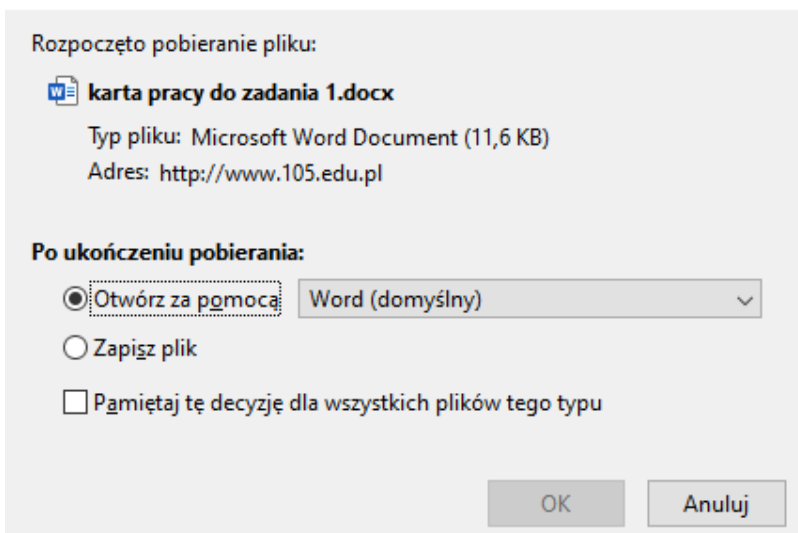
Rozpoczęto pobieranie pliku:

karta pracy do zadania 1.docx

Typ pliku: Microsoft Word Document (11,6 KB)

Adres: http://www.105.edu.pl

Po ukończeniu pobierania:

Otwórz za pomocą Word (domyślny)

Zapisz plik

Pamiętaj tę decyzję dla wszystkich plików tego typu

OK Anuluj